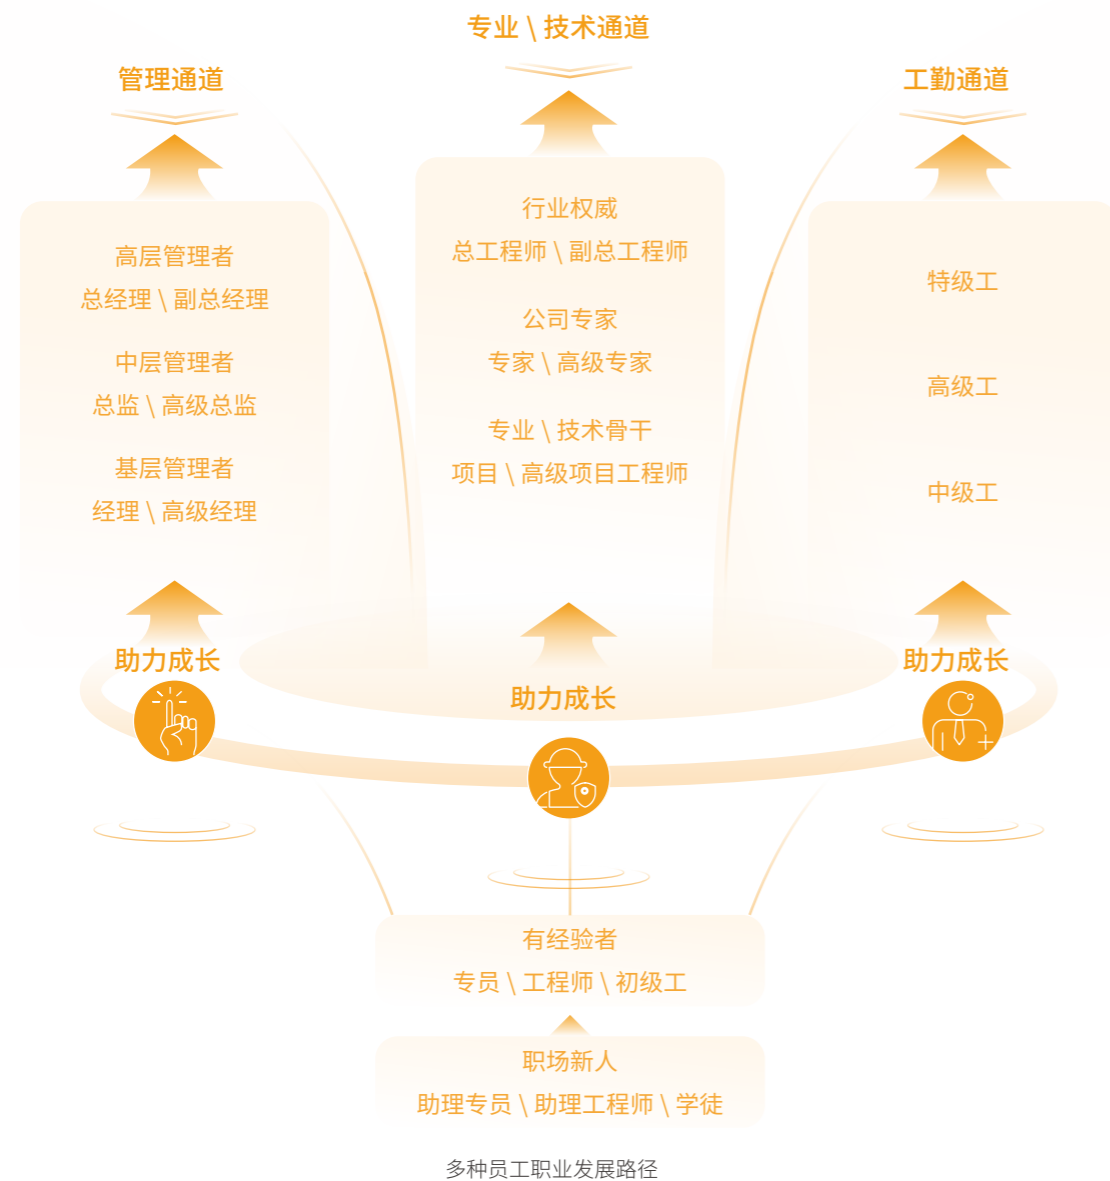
专业 \ 技术通道

管理通道

工勤通道

高层管理者
总经理 \ 副总经理

中层管理者
总监 \ 高级总监

基层管理者
经理 \ 高级经理

行业权威
总工程师 \ 副总工程师

公司专家
专家 \ 高级专家

专业 \ 技术骨干
项目 \ 高级项目工程师

特级工

高级工

中级工

助力成长

助力成长

助力成长

有经验者
专员 \ 工程师 \ 初级工

职场新人
助理专员 \ 助理工程师 \ 学徒

多种员工职业发展路径